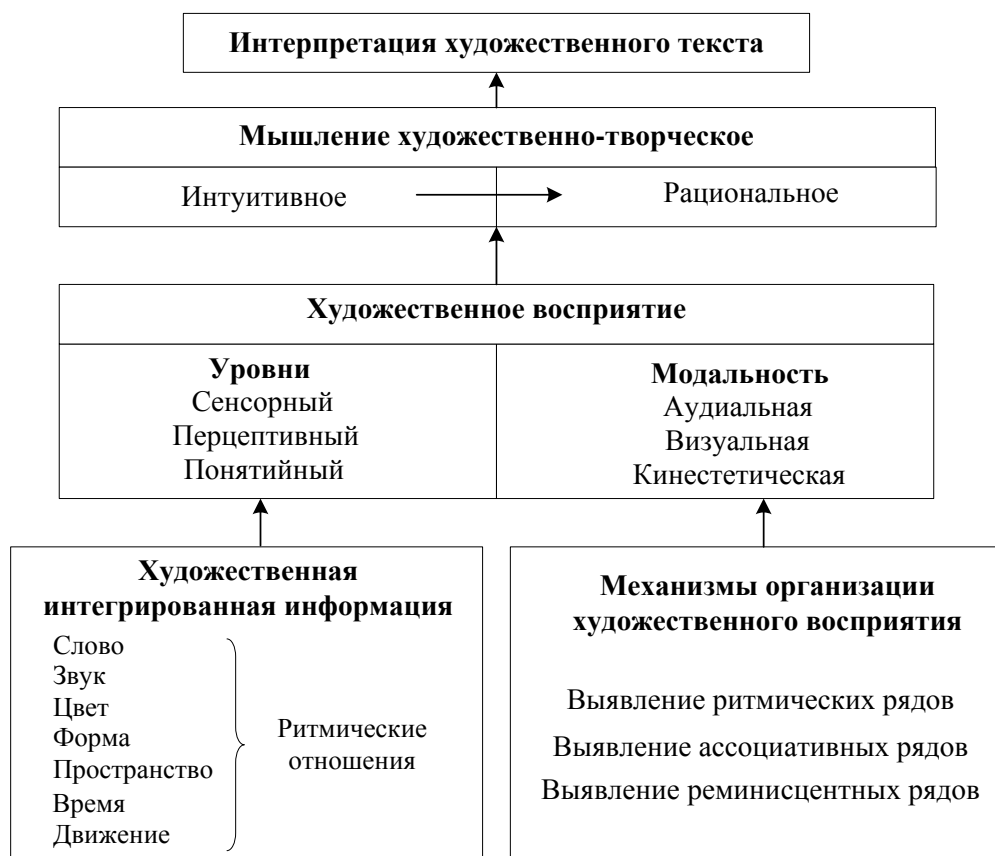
Интерпретация художественного текста

Мышление художественно-творческое

Интуитивное

Рациональное

Художественное восприятие

Уровни
Сенсорный
Перцептивный
Понятийный

Модальность
Аудиальная
Визуальная
Кинестетическая

Художественная интегрированная информация

Слово
Звук
Цвет
Форма
Пространство
Время
Движение

Ритмические отношения

Механизмы организации художественного восприятия

Выявление ритмических рядов
Выявление ассоциативных рядов
Выявление реминисцентных рядов